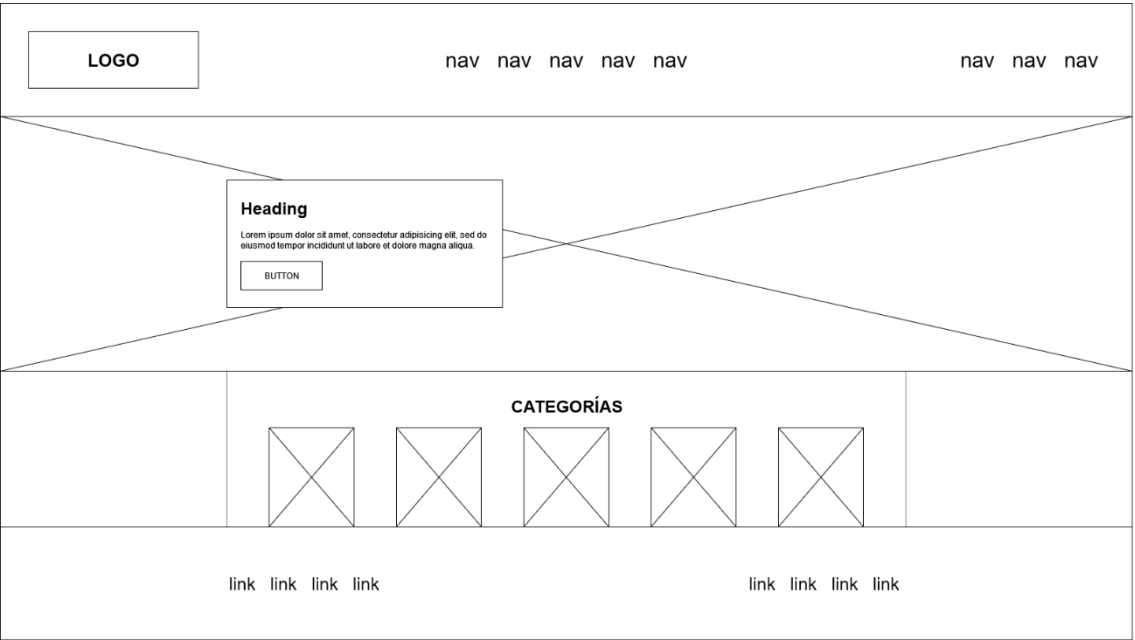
LOGO

nav nav nav nav nav

nav nav nav

Heading

Lorem ipsum dolor sit amet, consectetur adipisicing elit, sed do eiusmod tempor incididunt ut labore et dolore magna aliqua.

BUTTON

CATEGORÍAS

link link link link

link link link link